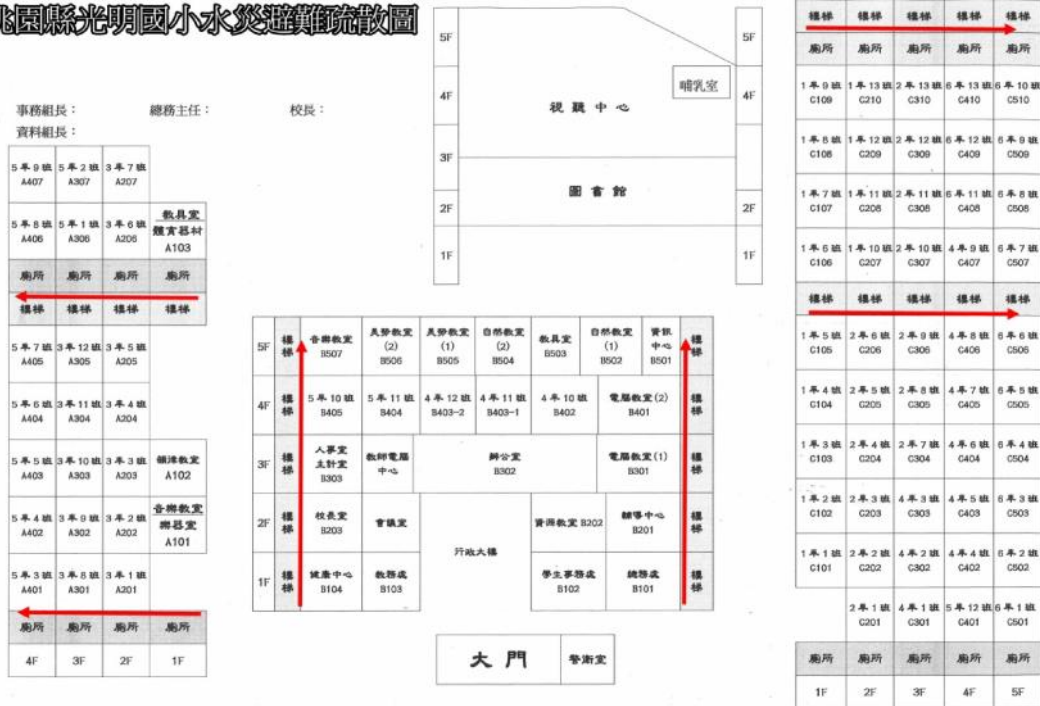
桃園縣光明國小水災避難疏散圖

事務組長：　總務主任：　校長：
資料組長：

| 5年9班 A407 | 5年2班 A307 | 3年7班 A207 | |
|---|---|---|---|
| 5年8班 A406 | 5年1班 A306 | 3年6班 A206 | 教具室 體育器材 A103 |
| 廁所 | 廁所 | 廁所 | 廁所 |
| 樓梯 | 樓梯 | 樓梯 | 樓梯 |
| 5年7班 A405 | 3年12班 A305 | 3年5班 A205 | |
| 5年6班 A404 | 3年11班 A304 | 3年4班 A204 | |
| 5年5班 A403 | 3年10班 A303 | 3年3班 A203 | 鍵盤教室 A102 |
| 5年4班 A402 | 3年9班 A302 | 3年2班 A202 | 音樂教室 樂器室 A101 |
| 5年3班 A401 | 3年8班 A301 | 3年1班 A201 | |
| 廁所 | 廁所 | 廁所 | 廁所 |
| 4F | 3F | 2F | 1F |

5F
4F
3F
2F
1F
視聽中心
哺乳室
圖書館
5F
4F
2F
1F

| 5F | 樓梯 | 音樂教室 B507 | 美勞教室 (2) B506 | 美勞教室 (1) B505 | 自然教室 (2) B504 | 教具室 B503 | 自然教室 (1) B502 | 資訊中心 B501 | 樓梯 |
|---|---|---|---|---|---|---|---|---|---|
| 4F | 樓梯 | 5年10班 B405 | 5年11班 B404 | 4年12班 B403-2 | 4年11班 B403-1 | 4年10班 B402 | 電腦教室(2) B401 | | 樓梯 |
| 3F | 樓梯 | 人事室 主計室 B303 | 教師電腦中心 | 辦公室 B302 | | | 電腦教室(1) B301 | | 樓梯 |
| 2F | 樓梯 | 校長室 B203 | 會議室 | 行政大樓 | | 資源教室 B202 | 輔導中心 B201 | | 樓梯 |
| 1F | 樓梯 | 健康中心 B104 | 教務處 B103 | | | 學生事務處 B102 | 總務處 B101 | | 樓梯 |

大門　警衛室

| 樓梯 | 樓梯 | 樓梯 | 樓梯 | 樓梯 |
|---|---|---|---|---|
| 廁所 | 廁所 | 廁所 | 廁所 | 廁所 |
| 1年9班 C109 | 1年13班 C210 | 2年13班 C310 | 6年13班 C410 | 6年10班 C510 |
| 1年8班 C108 | 1年12班 C209 | 2年12班 C309 | 6年12班 C409 | 6年9班 C509 |
| 1年7班 C107 | 1年11班 C208 | 2年11班 C308 | 6年11班 C408 | 6年8班 C508 |
| 1年6班 C106 | 1年10班 C207 | 2年10班 C307 | 4年9班 C407 | 6年7班 C507 |
| 樓梯 | 樓梯 | 樓梯 | 樓梯 | 樓梯 |
| 1年5班 C105 | 2年6班 C206 | 2年9班 C306 | 4年8班 C406 | 6年6班 C506 |
| 1年4班 C104 | 2年5班 C205 | 2年8班 C305 | 4年7班 C405 | 6年5班 C505 |
| 1年3班 C103 | 2年4班 C204 | 2年7班 C304 | 4年6班 C404 | 6年4班 C504 |
| 1年2班 C102 | 2年3班 C203 | 4年3班 C303 | 4年5班 C403 | 6年3班 C503 |
| 1年1班 C101 | 2年2班 C202 | 4年2班 C302 | 4年4班 C402 | 6年2班 C502 |
| | 2年1班 C201 | 4年1班 C301 | 5年12班 C401 | 6年1班 C501 |
| 廁所 | 廁所 | 廁所 | 廁所 | 廁所 |
| 1F | 2F | 3F | 4F | 5F |